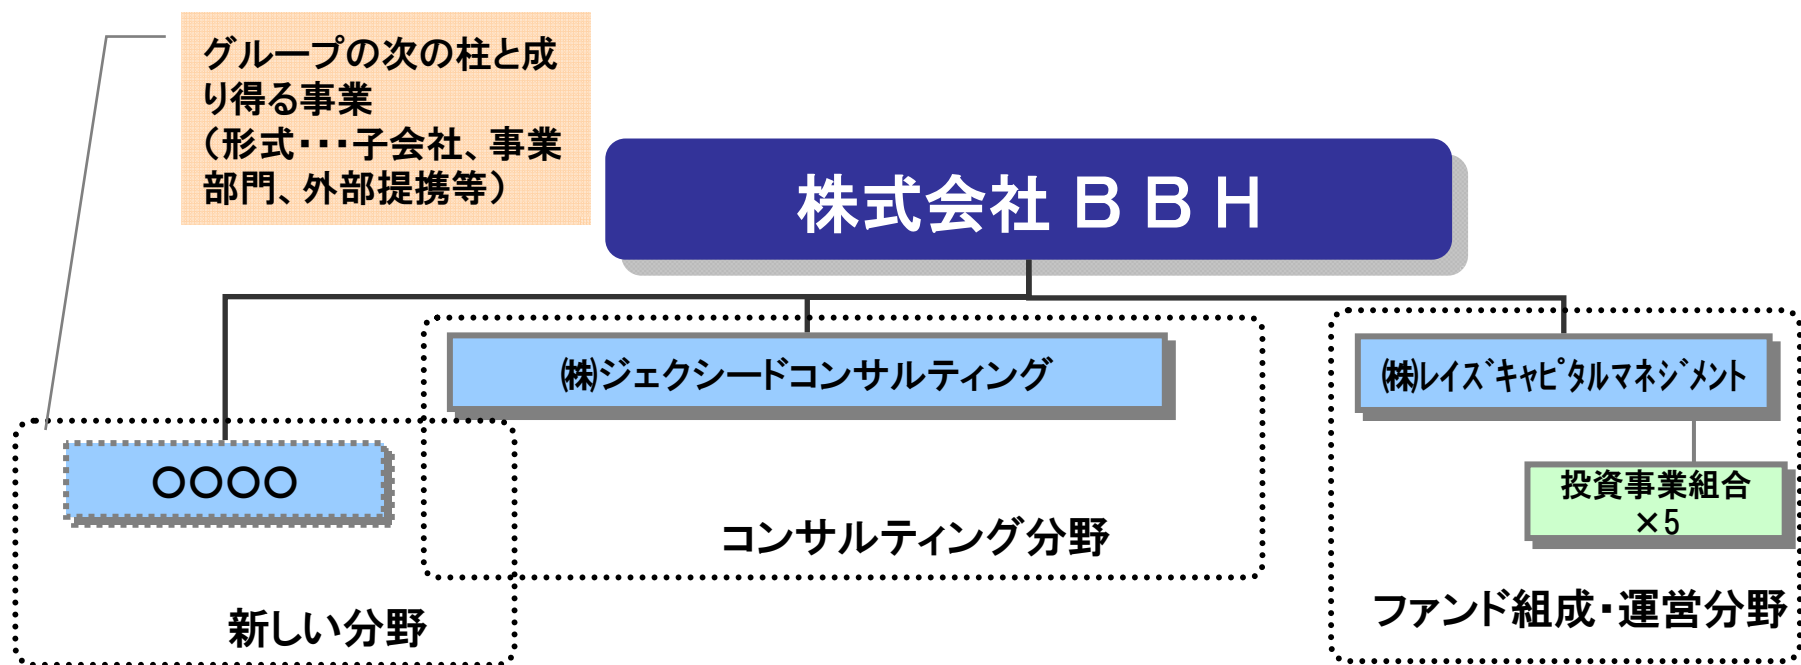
グループの次の柱と成り得る事業
（形式･･･子会社、事業部門、外部提携等）

株式会社ＢＢＨ

㈱ジェクシードコンサルティング

㈱レイズキャピタルマネジメント

○○○○

投資事業組合
×5

コンサルティング分野

新しい分野

ファンド組成・運営分野